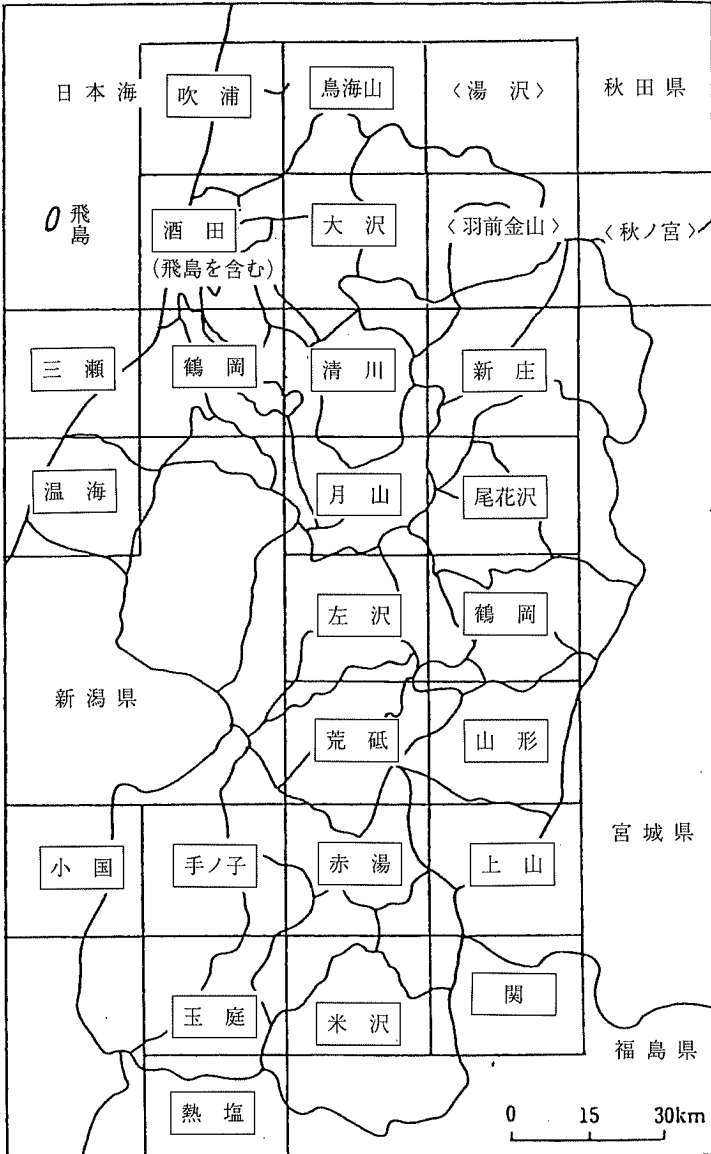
日本海
吹浦
鳥海山
〈湯沢〉
秋田県

飛島
酒田
(飛島を含む)
大沢
〈羽前金山〉
〈秋ノ宮〉

三瀬
鶴岡
清川
新庄

温海
月山
尾花沢

左沢
鶴岡

新潟県
荒砥
山形

宮城県
小国
手ノ子
赤湯
上山

玉庭
米沢
関
福島県

熱塩
0 15 30km